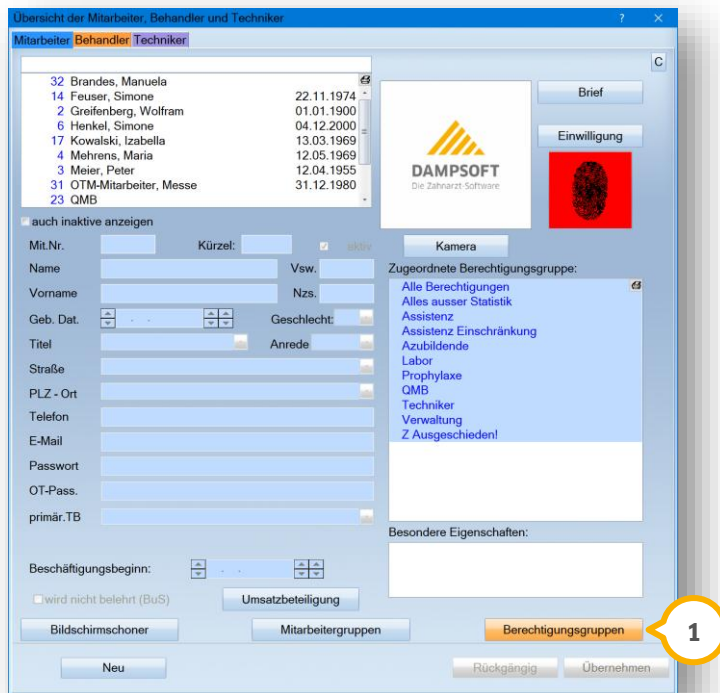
Übersicht der Mitarbeiter, Behandler und Techniker

? ×

Mitarbeiter Behandler Techniker

C

| | | |
|---|---|---|
| 32 | Brandes, Manuela | |
| 14 | Feuser, Simone | 22.11.1974 |
| 2 | Greifenberg, Wolfram | 01.01.1900 |
| 6 | Henkel, Simone | 04.12.2000 |
| 17 | Kowalski, Izabella | 13.03.1969 |
| 4 | Mehrens, Maria | 12.05.1969 |
| 3 | Meier, Peter | 12.04.1955 |
| 31 | OTM-Mitarbeiter, Messe | 31.12.1980 |
| 23 | QMB | |

Brief

DAMPSOFT
Die Zahnarzt-Software

Einwilligung

auch inaktive anzeigen

Mit.Nr.

Kürzel:

aktiv

Kamera

Name

Vsw.

Vorname

Nzs.

Geb. Dat.

Geschlecht:

Titel

Anrede

Straße

PLZ - Ort

Telefon

E-Mail

Passwort

OT-Pass.

primär.TB

Zugeordnete Berechtigungsgruppe:

Alle Berechtigungen
Alles ausser Statistik
Assistenz
Assistenz Einschränkung
Azubildende
Labor
Prophylaxe
QMB
Techniker
Verwaltung
Z Ausgeschieden!

Besondere Eigenschaften:

Beschäftigungsbeginn:

wird nicht belehrt (BuS)

Umsatzbeteiligung

Bildschirmschoner

Mitarbeitergruppen

Berechtigungsgruppen

1

Neu

Rückgängig

Übernehmen